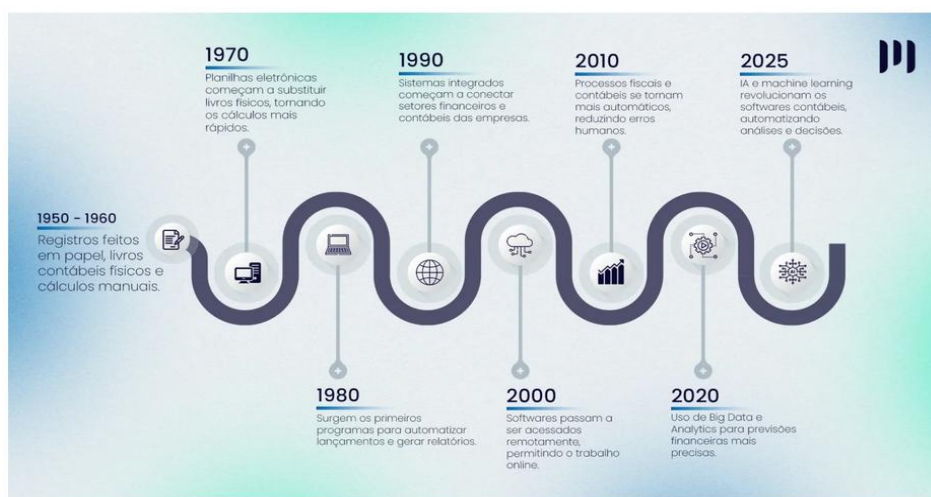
1970
Planilhas eletrônicas começam a substituir livros físicos, tornando os cálculos mais rápidos.

1990
Sistemas integrados começam a conectar setores financeiros e contábeis das empresas.

2010
Processos fiscais e contábeis se tornam mais automáticos, reduzindo erros humanos.

2025
IA e machine learning revolucionam os softwares contábeis, automatizando análises e decisões.

1950 - 1960
Registros feitos em papel, livros contábeis físicos e cálculos manuais.

1980
Surgem os primeiros programas para automatizar lançamentos e gerar relatórios.

2000
Softwares passam a ser acessados remotamente, permitindo o trabalho online.

2020
Uso de Big Data e Analytics para previsões financeiras mais precisas.